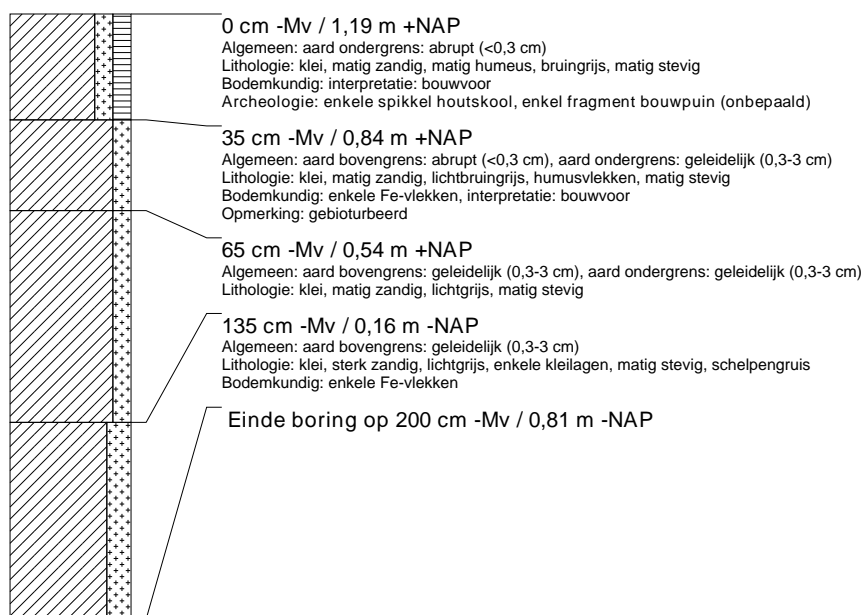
0 cm -Mv / 1,19 m +NAP
Algemeen: aard ondergrens: abrupt (<0,3 cm)
Lithologie: klei, matig zandig, matig humeus, bruingrijs, matig stevig
Bodemkundig: interpretatie: bouwvoor
Archeologie: enkele spikkel houtskool, enkel fragment bouwpuin (onbepaald)

35 cm -Mv / 0,84 m +NAP
Algemeen: aard bovengrens: abrupt (<0,3 cm), aard ondergrens: geleidelijk (0,3-3 cm)
Lithologie: klei, matig zandig, lichtbruingrijs, humusvlekken, matig stevig
Bodemkundig: enkele Fe-vlekken, interpretatie: bouwvoor
Opmerking: gebioturbeerd

65 cm -Mv / 0,54 m +NAP
Algemeen: aard bovengrens: geleidelijk (0,3-3 cm), aard ondergrens: geleidelijk (0,3-3 cm)
Lithologie: klei, matig zandig, lichtgrijs, matig stevig

135 cm -Mv / 0,16 m -NAP
Algemeen: aard bovengrens: geleidelijk (0,3-3 cm)
Lithologie: klei, sterk zandig, lichtgrijs, enkele kleilagen, matig stevig, schelpengruis
Bodemkundig: enkele Fe-vlekken

Einde boring op 200 cm -Mv / 0,81 m -NAP